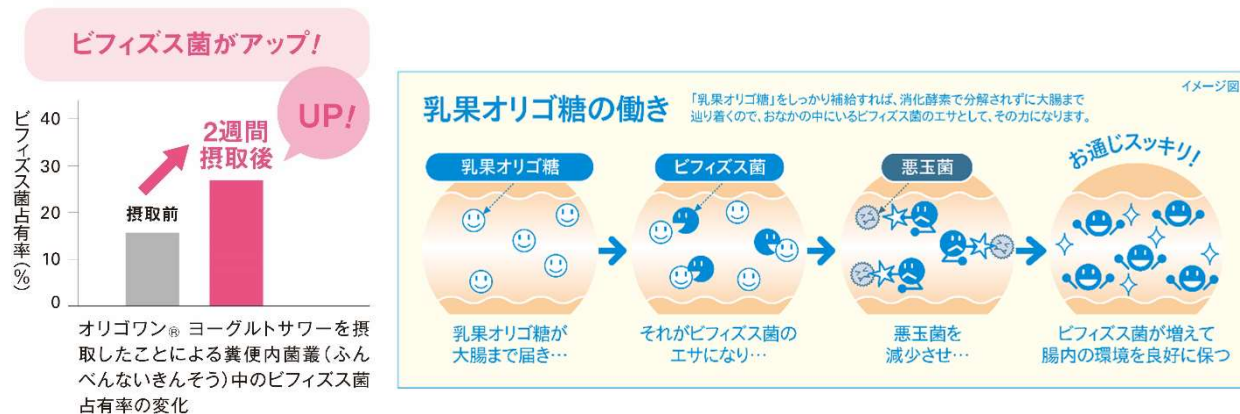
ビフィズス菌がアップ!

ビフィズス菌占有率(%)

40
30
20
10
0

UP!

2週間摂取後

摂取前

オリゴワン® ヨーグルトサワーを摂取したことによる糞便内菌叢(ふんべんないきんそう)中のビフィズス菌占有率の変化

乳果オリゴ糖の働き

「乳果オリゴ糖」をしっかり補給すれば、消化酵素で分解されずに大腸まで辿り着くので、おなかの中にいるビフィズス菌のエサとして、その力になります。

イメージ図

乳果オリゴ糖

乳果オリゴ糖が大腸まで届き…

ビフィズス菌

それがビフィズス菌のエサになり…

悪玉菌

悪玉菌を減少させ…

お通じスッキリ!

ビフィズス菌が増えて腸内の環境を良好に保つ